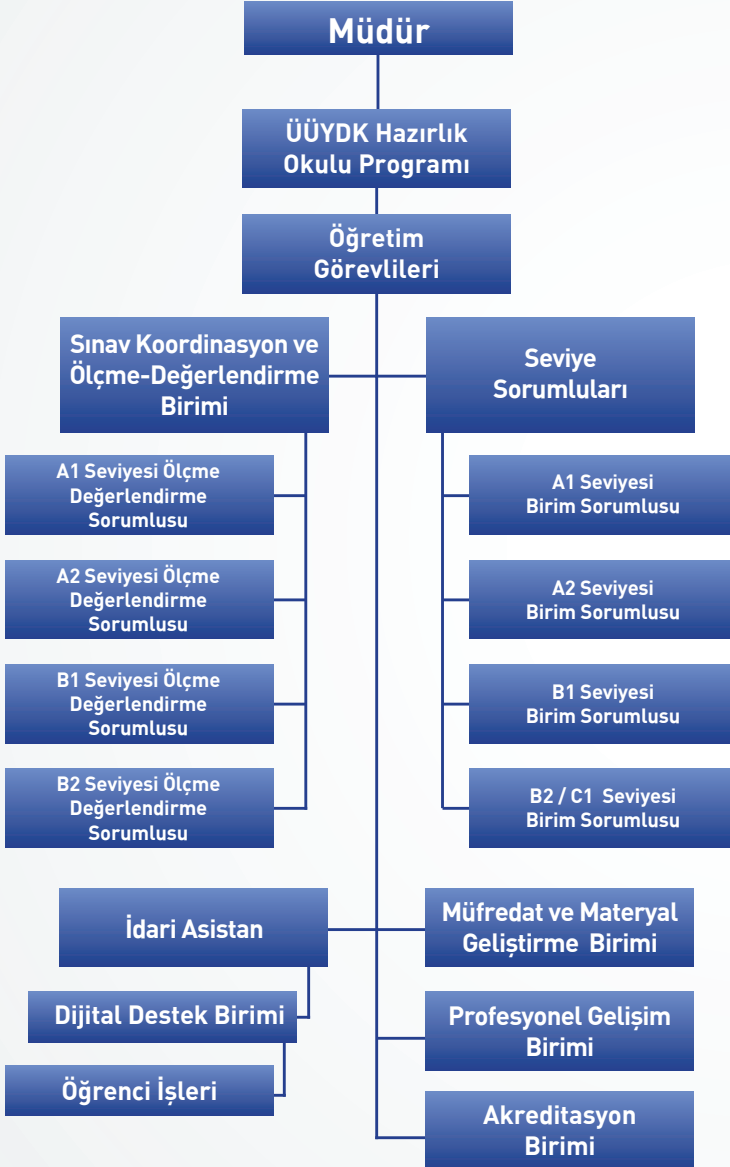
Müdür

ÜÜYDK Hazırlık Okulu Programı

Öğretim Görevlileri

Sınav Koordinasyon ve Ölçme-Değerlendirme Birimi

A1 Seviyesi Ölçme Değerlendirme Sorumlusu

A2 Seviyesi Ölçme Değerlendirme Sorumlusu

B1 Seviyesi Ölçme Değerlendirme Sorumlusu

B2 Seviyesi Ölçme Değerlendirme Sorumlusu

Seviye Sorumluları

A1 Seviyesi Birim Sorumlusu

A2 Seviyesi Birim Sorumlusu

B1 Seviyesi Birim Sorumlusu

B2 / C1 Seviyesi Birim Sorumlusu

İdari Asistan

Dijital Destek Birimi

Öğrenci İşleri

Müfredat ve Materyal Geliştirme Birimi

Profesyonel Gelişim Birimi

Akreditasyon Birimi